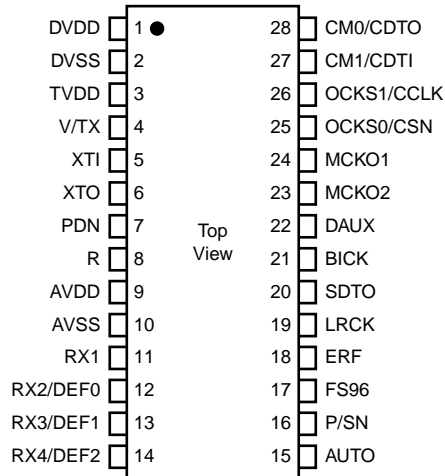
DVDD 1
DVSS 2
TVDD 3
V/TX 4
XTI 5
XTO 6
PDN 7
R 8
AVDD 9
AVSS 10
RX1 11
RX2/DEF0 12
RX3/DEF1 13
RX4/DEF2 14

Top View

28 CM0/CDTO
27 CM1/CDTI
26 OCKS1/CCLK
25 OCKS0/CSN
24 MCKO1
23 MCKO2
22 DAUX
21 BICK
20 SDTO
19 LRCK
18 ERF
17 FS96
16 P/SN
15 AUTO